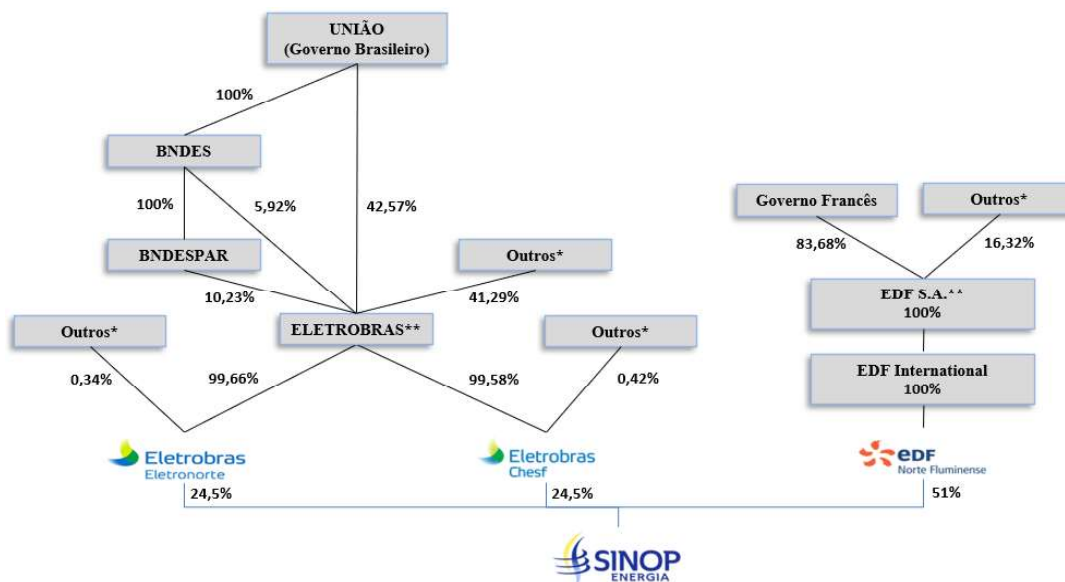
UNIÃO
(Governo Brasileiro)

100%

BNDES

100%

5,92%

42,57%

BNDESPAR

Outros*

10,23%

41,29%

Outros*

ELETROBRAS**

Outros*

0,34%

99,66%

99,58%

0,42%

Governo Francês

Outros*

83,68%

16,32%

EDF S.A.**
100%

EDF International
100%

Eletrobras
Eletronorte

24,5%

Eletrobras
Chesf

24,5%

eDF
Norte Fluminense

51%

SINOP
ENERGIA